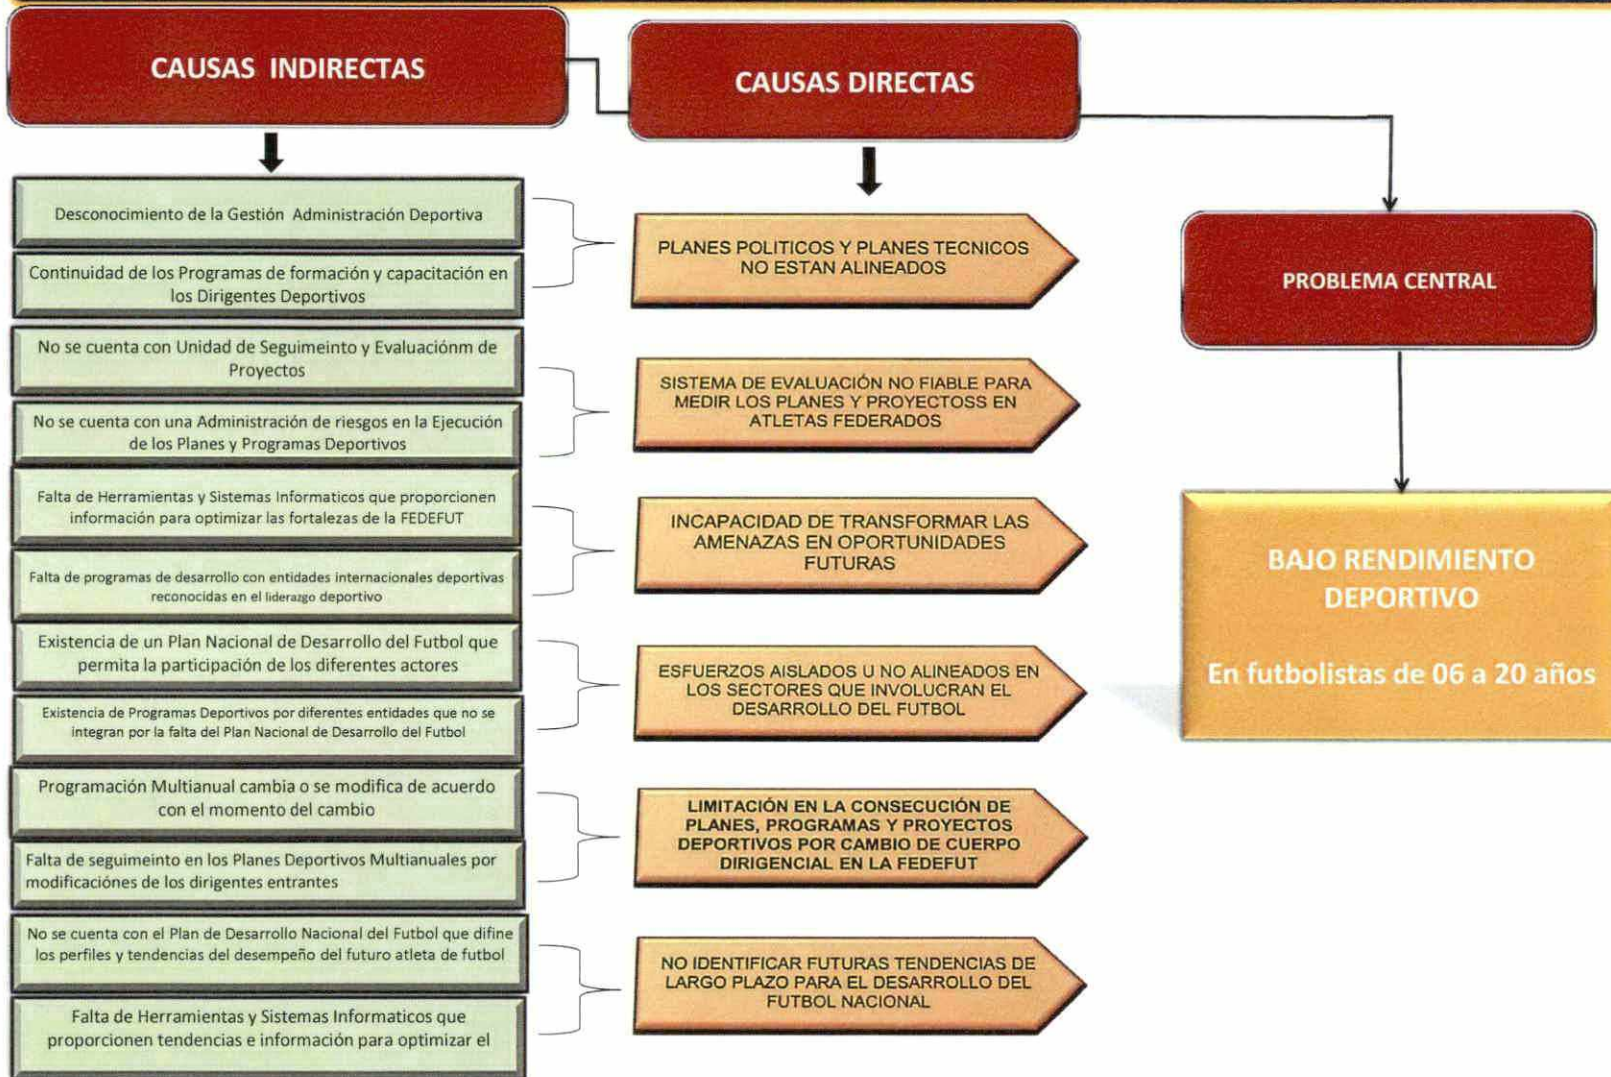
CAUSAS INDIRECTAS

Desconocimiento de la Gestión Administración Deportiva

Continuidad de los Programas de formación y capacitación en los Dirigentes Deportivos

No se cuenta con Unidad de Seguimeinto y Evaluaciónm de Proyectos

No se cuenta con una Administración de riesgos en la Ejecución de los Planes y Programas Deportivos

Falta de Herramientas y Sistemas Informaticos que proporcionen información para optimizar las fortalezas de la FEDEFUT

Falta de programas de desarrollo con entidades internacionales deportivas reconocidas en el liderazgo deportivo

Existencia de un Plan Nacional de Desarrollo del Futbol que permita la participación de los diferentes actores

Existencia de Programas Deportivos por diferentes entidades que no se integran por la falta del Plan Nacional de Desarrollo del Futbol

Programación Multianual cambia o se modifica de acuerdo con el momento del cambio

Falta de seguimeinto en los Planes Deportivos Multianuales por modificaciónes de los dirigentes entrantes

No se cuenta con el Plan de Desarrollo Nacional del Futbol que difine los perfiles y tendencias del desempeño del futuro atleta de futbol

Falta de Herramientas y Sistemas Informaticos que proporcionen tendencias e información para optimizar el

CAUSAS DIRECTAS

PLANES POLITICOS Y PLANES TECNICOS NO ESTAN ALINEADOS

SISTEMA DE EVALUACIÓN NO FIABLE PARA MEDIR LOS PLANES Y PROYECTOSS EN ATLETAS FEDERADOS

INCAPACIDAD DE TRANSFORMAR LAS AMENAZAS EN OPORTUNIDADES FUTURAS

ESFUERZOS AISLADOS U NO ALINEADOS EN LOS SECTORES QUE INVOLUCRAN EL DESARROLLO DEL FUTBOL

LIMITACIÓN EN LA CONSECUCIÓN DE PLANES, PROGRAMAS Y PROYECTOS DEPORTIVOS POR CAMBIO DE CUERPO DIRIGENCIAL EN LA FEDEFUT

NO IDENTIFICAR FUTURAS TENDENCIAS DE LARGO PLAZO PARA EL DESARROLLO DEL FUTBOL NACIONAL

PROBLEMA CENTRAL

BAJO RENDIMIENTO DEPORTIVO

En futbolistas de 06 a 20 años